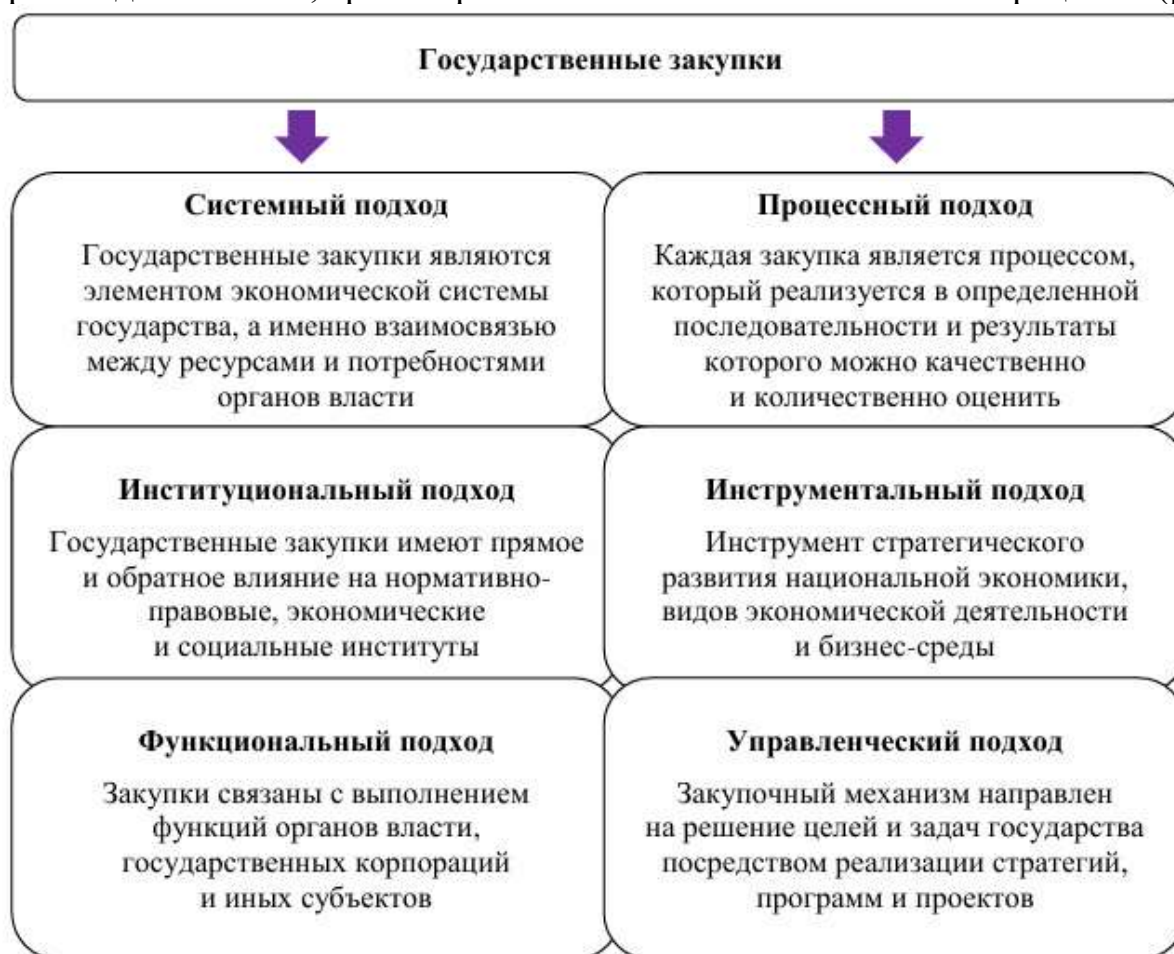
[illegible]

Государственные закупки

Системный подход

Государственные закупки являются элементом экономической системы государства, а именно взаимосвязью между ресурсами и потребностями органов власти

Процессный подход

Каждая закупка является процессом, который реализуется в определенной последовательности и результаты которого можно качественно и количественно оценить

Институциональный подход

Государственные закупки имеют прямое и обратное влияние на нормативно-правовые, экономические и социальные институты

Инструментальный подход

Инструмент стратегического развития национальной экономики, видов экономической деятельности и бизнес-среды

Функциональный подход

Закупки связаны с выполнением функций органов власти, государственных корпораций и иных субъектов

Управленческий подход

Закупочный механизм направлен на решение целей и задач государства посредством реализации стратегий, программ и проектов